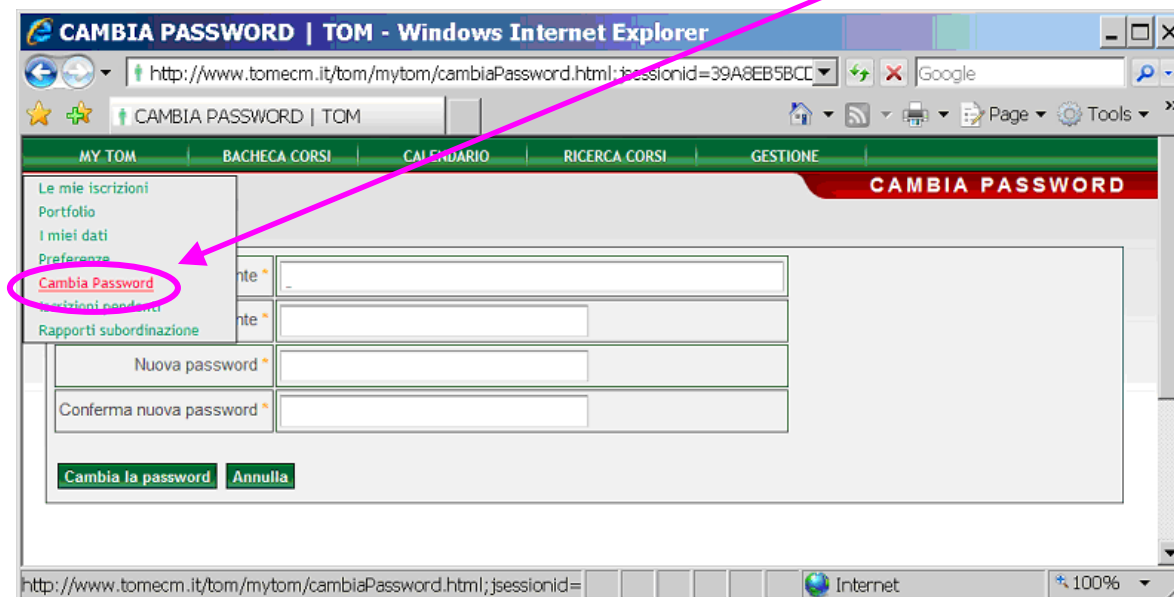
CAMBIA PASSWORD | TOM - Windows Internet Explorer

http://www.tomecm.it/tom/mytom/cambiaPassword.html;jsessionid=39A8EB5BCD

Google

CAMBIA PASSWORD | TOM

Page Tools

MY TOM | BACHECA CORSI | CALENDARIO | RICERCA CORSI | GESTIONE

CAMBIA PASSWORD

Le mie iscrizioni
Portfolio
I miei dati
Preferenze
Cambia Password
Iscrizioni pendenti
Rapporti subordinazione

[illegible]nte *
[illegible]nte *
Nuova password *
Conferma nuova password *

Cambia la password
Annulla

http://www.tomecm.it/tom/mytom/cambiaPassword.html;jsessionid=

Internet

100%